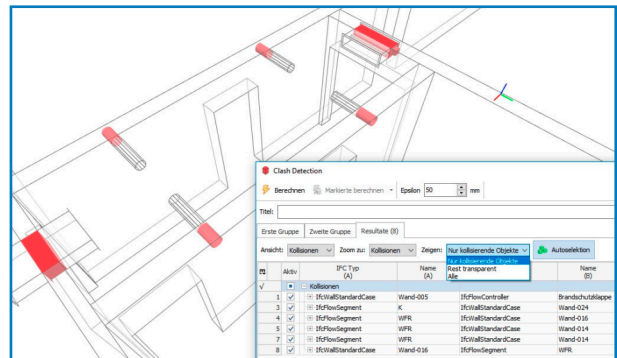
Clash Detection

Berechnen | Markierte berechnen | Epsilon 50 mm

Titel:

Erste Gruppe | Zweite Gruppe | Resultate (8)

Ansicht: Kollisionen | Zoom zu: Kollisionen | Zeigen: Nur kollisierende Objekte | Autoselektion

Nur kollisierende Objekte
Rest transparent
Alle

| | Aktiv | IFC Typ (A) | Name (A) | | Name (B) |
|---|---|---|---|---|---|
| √ | ■ | Kollisionen | | | |
| 1 | ✓ | IfcWallStandardCase | Wand-005 | IfcFlowController | Brandschutzklappe |
| 3 | ✓ | IfcFlowSegment | K | IfcWallStandardCase | Wand-024 |
| 4 | ✓ | IfcFlowSegment | WFR | IfcWallStandardCase | Wand-016 |
| 5 | ✓ | IfcFlowSegment | WFR | IfcWallStandardCase | Wand-014 |
| 7 | ✓ | IfcFlowSegment | WFR | IfcWallStandardCase | Wand-014 |
| 8 | ✓ | IfcWallStandardCase | Wand-016 | IfcFlowSegment | WFR |